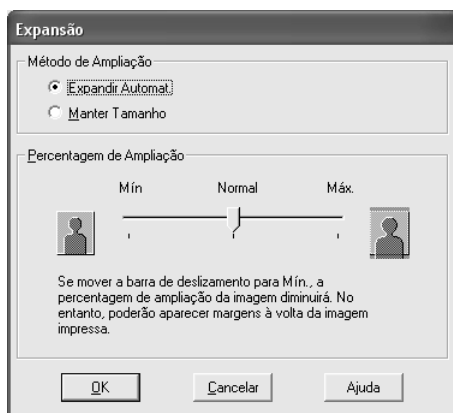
Expansão

Método de Ampliação

Expandir Automat.

Manter Tamanho

Percentagem de Ampliação

Mín

Normal

Máx.

Se mover a barra de deslizamento para Mín., a percentagem de ampliação da imagem diminuirá. No entanto, poderão aparecer margens à volta da imagem impressa.

OK

Cancelar

Ajuda